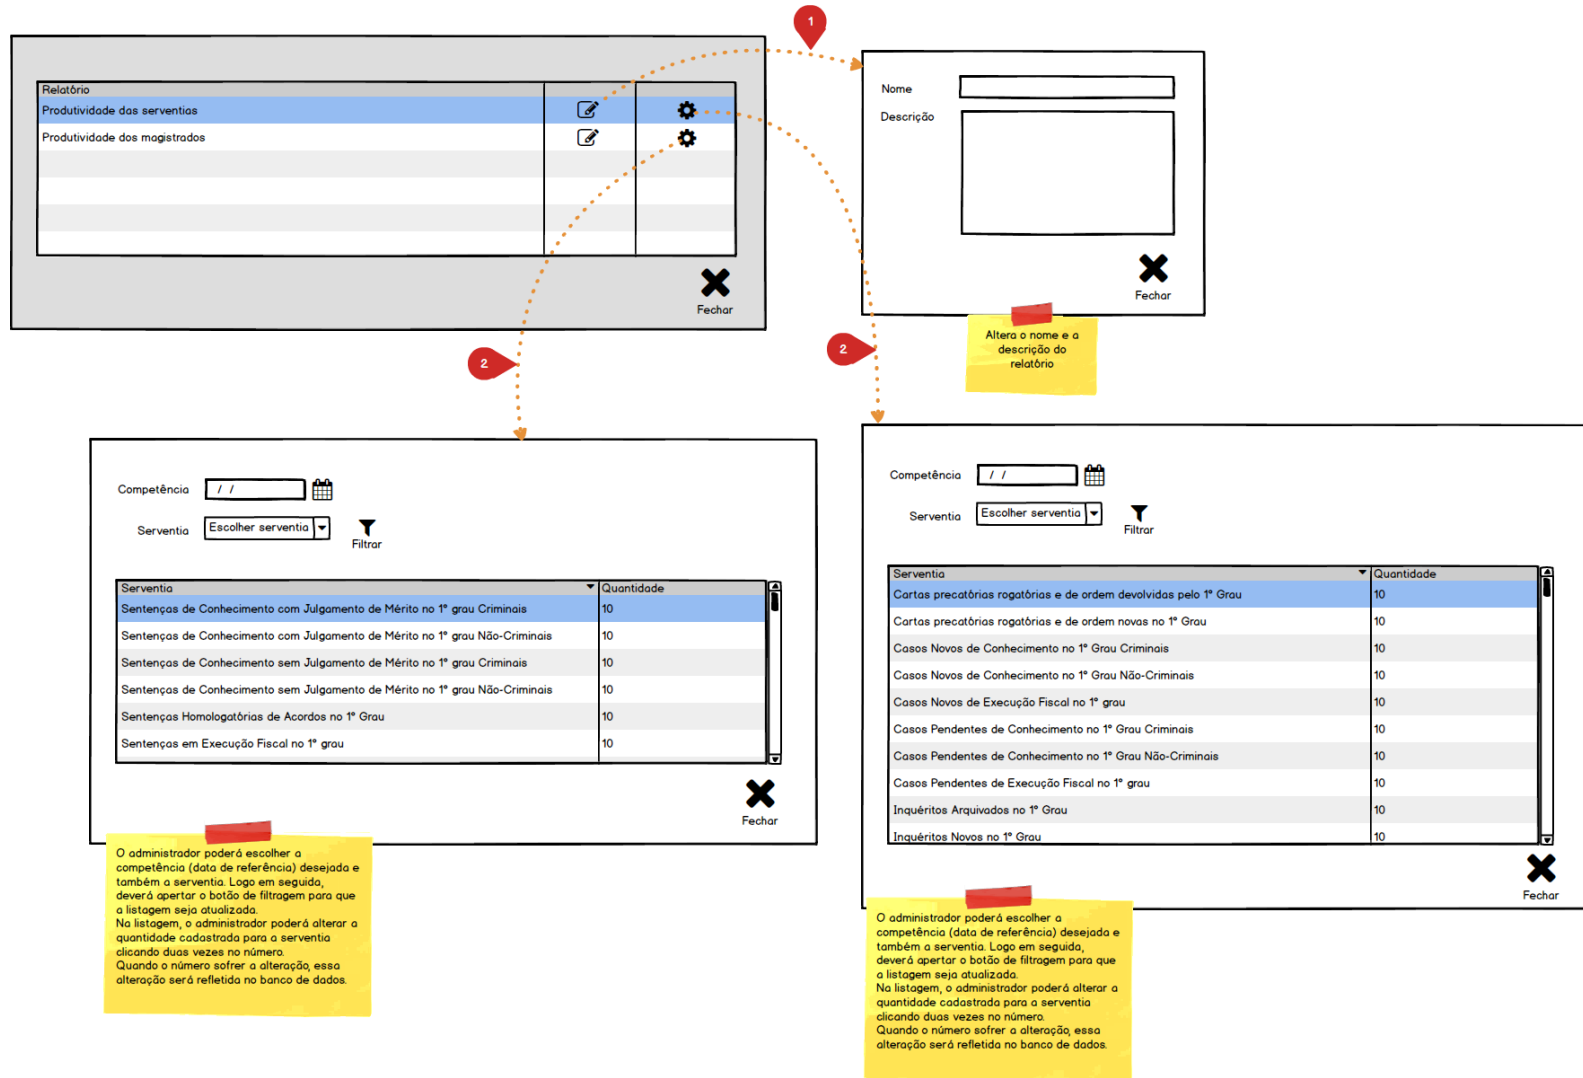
1

Relatório
Produtividade das serventias
Produtividade dos magistrados

Fechar

Nome
Descrição

Fechar

Altera o nome e a descrição do relatório

2

2

Competência / /

Serventia Escolher serventia

Filtrar

| Serventia | Quantidade |
|---|---|
| Sentenças de Conhecimento com Julgamento de Mérito no 1º grau Criminais | 10 |
| Sentenças de Conhecimento com Julgamento de Mérito no 1º grau Não-Criminais | 10 |
| Sentenças de Conhecimento sem Julgamento de Mérito no 1º grau Criminais | 10 |
| Sentenças de Conhecimento sem Julgamento de Mérito no 1º grau Não-Criminais | 10 |
| Sentenças Homologatórias de Acordos no 1º Grau | 10 |
| Sentenças em Execução Fiscal no 1º grau | 10 |

Fechar

O administrador poderá escolher a competência (data de referência) desejada e também a serventia. Logo em seguida, deverá apertar o botão de filtragem para que a listagem seja atualizada.
Na listagem, o administrador poderá alterar a quantidade cadastrada para a serventia clicando duas vezes no número.
Quando o número sofrer a alteração, essa alteração será refletida no banco de dados.

Competência / /

Serventia Escolher serventia

Filtrar

| Serventia | Quantidade |
|---|---|
| Cartas precatórias rogatórias e de ordem devolvidas pelo 1º Grau | 10 |
| Cartas precatórias rogatórias e de ordem novas no 1º Grau | 10 |
| Casos Novos de Conhecimento no 1º Grau Criminais | 10 |
| Casos Novos de Conhecimento no 1º Grau Não-Criminais | 10 |
| Casos Novos de Execução Fiscal no 1º grau | 10 |
| Casos Pendentes de Conhecimento no 1º Grau Criminais | 10 |
| Casos Pendentes de Conhecimento no 1º Grau Não-Criminais | 10 |
| Casos Pendentes de Execução Fiscal no 1º grau | 10 |
| Inquéritos Arquivados no 1º Grau | 10 |
| Inquéritos Novos no 1º Grau | 10 |

Fechar

O administrador poderá escolher a competência (data de referência) desejada e também a serventia. Logo em seguida, deverá apertar o botão de filtragem para que a listagem seja atualizada.
Na listagem, o administrador poderá alterar a quantidade cadastrada para a serventia clicando duas vezes no número.
Quando o número sofrer a alteração, essa alteração será refletida no banco de dados.